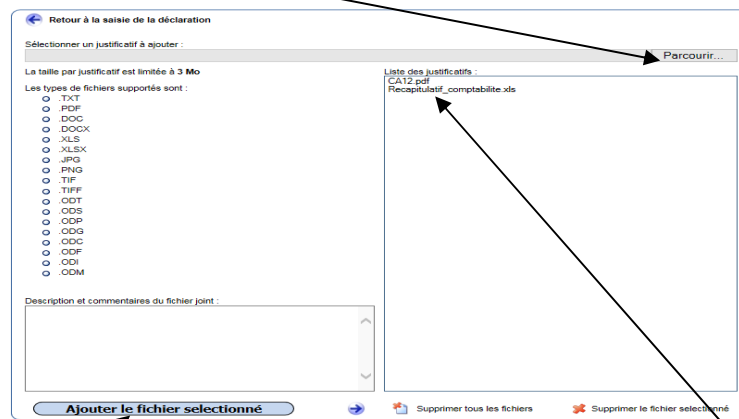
Retour à la saisie de la déclaration

Sélectionner un justificatif à ajouter :

Parcourir...

La taille par justificatif est limitée à 3 Mo

Les types de fichiers supportés sont :

.TXT
.PDF
.DOC
.DOCX
.XLS
.XLSX
.JPG
.PNG
.TIF
.TIFF
.ODT
.ODS
.ODP
.ODG
.ODC
.ODF
.ODI
.ODM

Liste des justificatifs :

CA12.pdf
Recapitulatif_comptabilite.xls

Description et commentaires du fichier joint :

Ajouter le fichier selectionné

Supprimer tous les fichiers

Supprimer le fichier selectionné